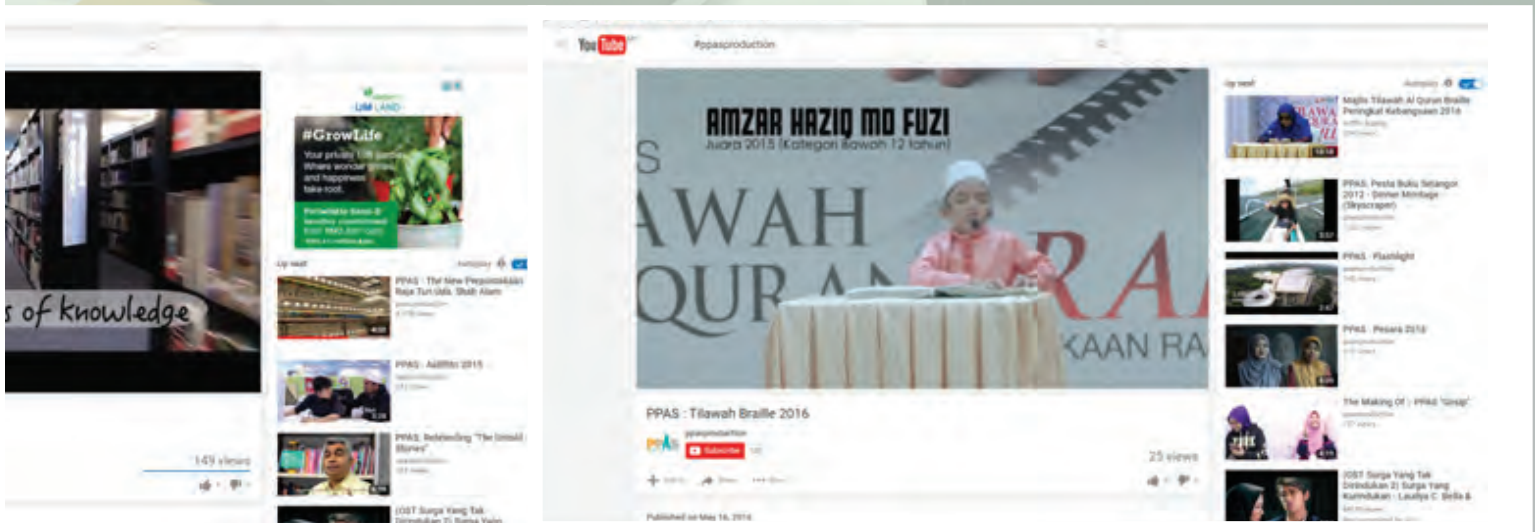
s of knowledge

UM LAND

#GrowLife

Your privacy. Life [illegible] Where wonder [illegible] and happiness take root.

Up next

Autoplay

PPAS : The New Perpustakaan Raja Tun Uda, Shah Alam

PPAS : Aidilfitri 2015

PPAS: Rebranding "The Untold Stories"

(OST Surga Yang Tak Dirindukan 2) Surga Yang

149 views

YouTube

#ppasproduction

AMZAR HAZIQ MD FUZI

Juara 2015 (Kategori Bawah 12 tahun)

S
AWAH
QUR AN
RAA
KAAN RA

PPAS : Tilawah Braille 2016

ppasproduction

Subscribe

25 views

Published on May 16, 2016

Up next

Autoplay

Majlis Tilawah Al Quran Braille Peringkat Kebangsaan 2016

PPAS: Pesta Buku Selangor 2012 - Dinner Montage (Skyscraper)

PPAS : Flashlight

PPAS : Pesara 2016

The Making Of : PPAS "Gosip"

(OST Surga Yang Tak Dirindukan 2) Surga Yang Kurindukan : Laudya C. Bella &